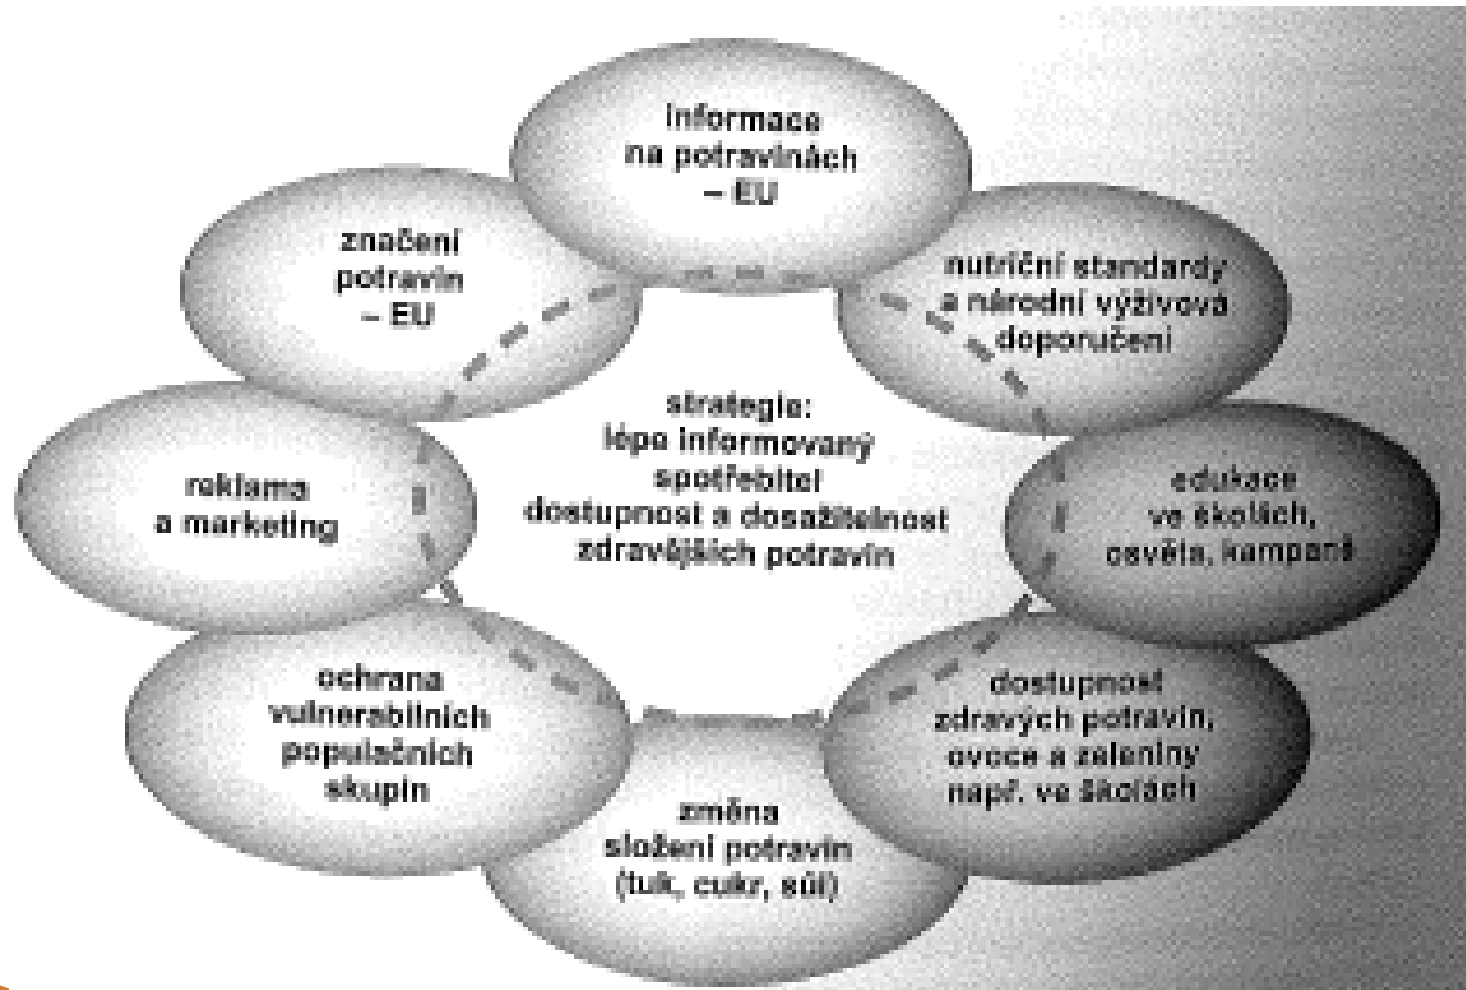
informace na potravinách – EU

nutriční standardy a národní výživová doporučení

edukace ve školách, osvěta, kampaně

dostupnost zdravých potravin, ovoce a zeleniny např. ve školách

změna složení potravin (tuk, cukr, sůl)

ochrana vulnerabilních populačních skupin

reklama a marketing

značení potravin – EU

strategie: lépe informovaný spotřebitel dostupnost a dosažitelnost zdravějších potravin